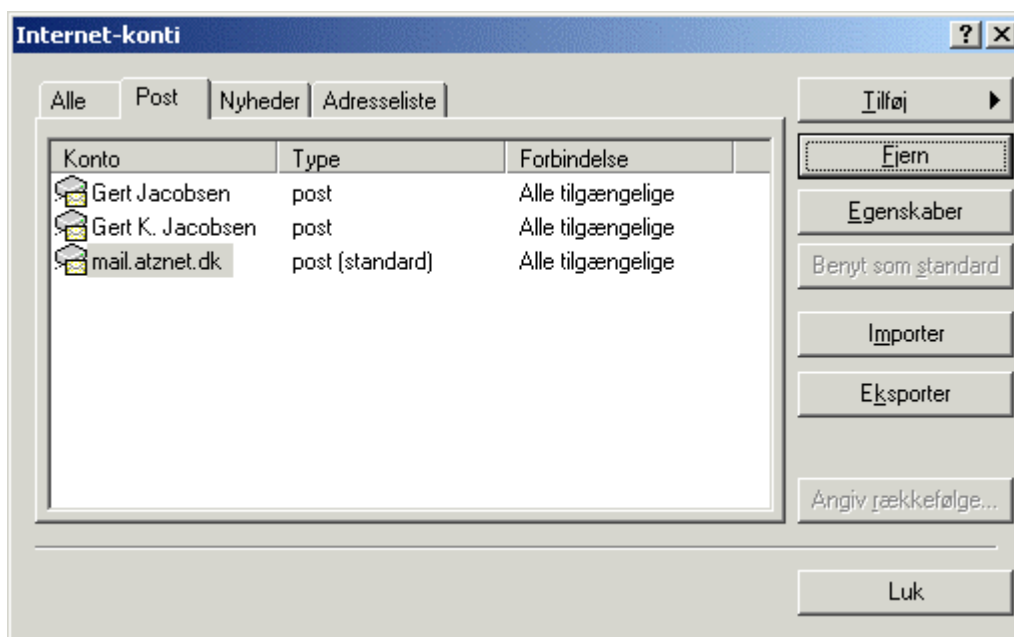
Internet-konti

?

Alle | Post | Nyheder | Adresseliste

| Konto | Type | Forbindelse |
|---|---|---|
| Gert Jacobsen | post | Alle tilgængelige |
| Gert K. Jacobsen | post | Alle tilgængelige |
| mail.atznet.dk | post (standard) | Alle tilgængelige |

Tilføj

Fjern

Egenskaber

Benyt som standard

Importer

Eksporter

Angiv rækkefølge...

Luk